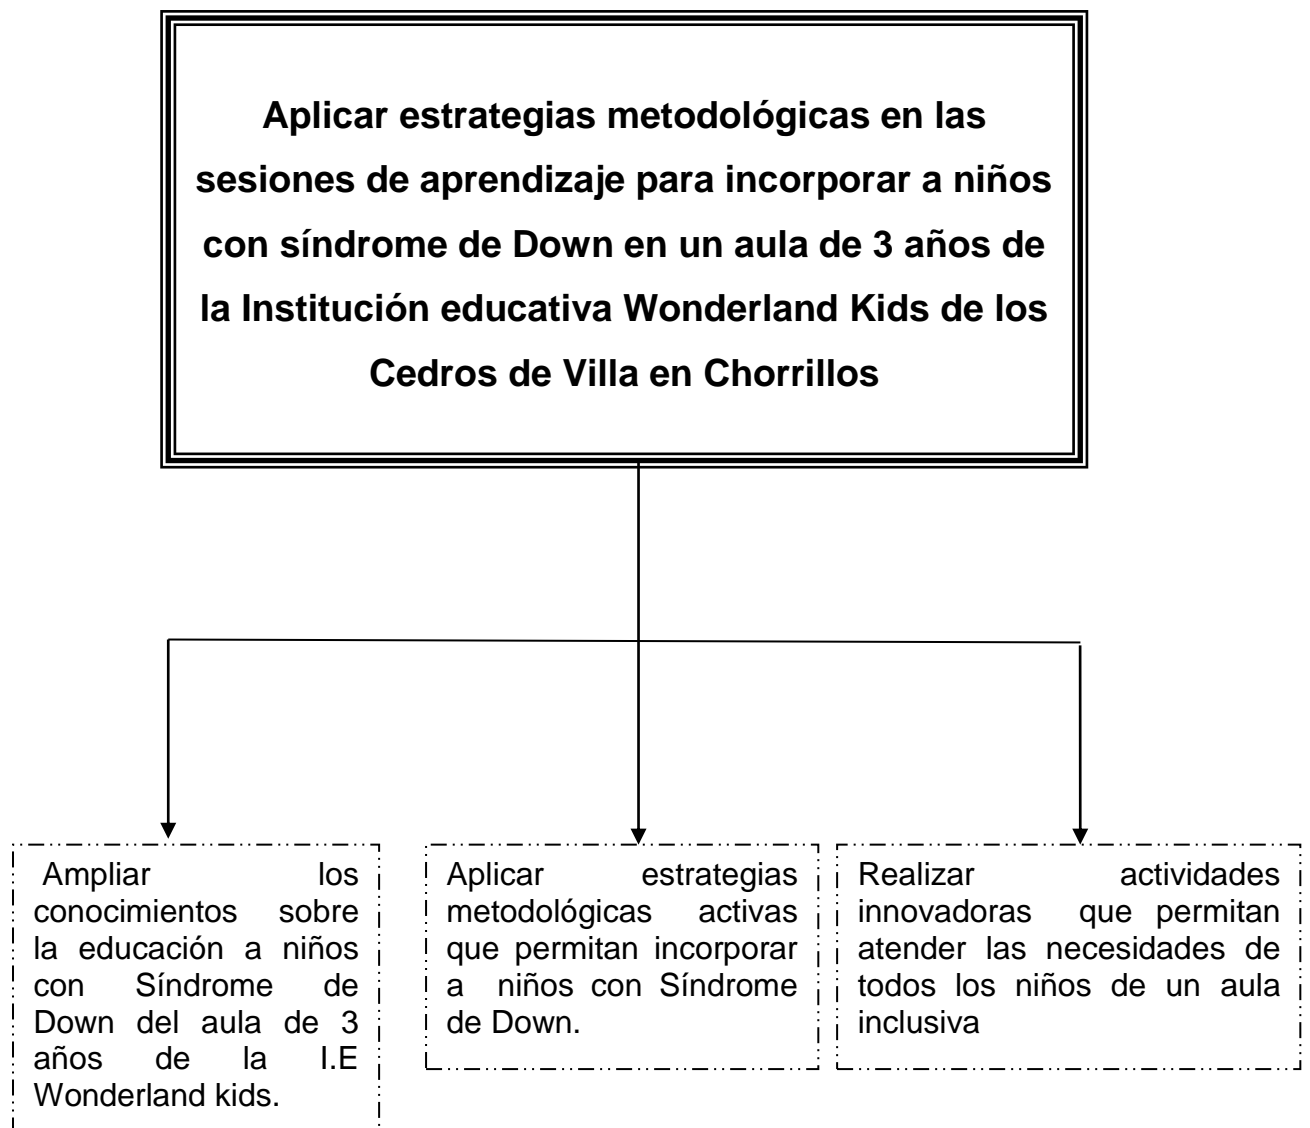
**Aplicar estrategias metodológicas en las sesiones de aprendizaje para incorporar a niños con síndrome de Down en un aula de 3 años de la Institución educativa Wonderland Kids de los Cedros de Villa en Chorrillos**

Ampliar los conocimientos sobre la educación a niños con Síndrome de Down del aula de 3 años de la I.E Wonderland kids.

Aplicar estrategias metodológicas activas que permitan incorporar a niños con Síndrome de Down.

Realizar actividades innovadoras que permitan atender las necesidades de todos los niños de un aula inclusiva